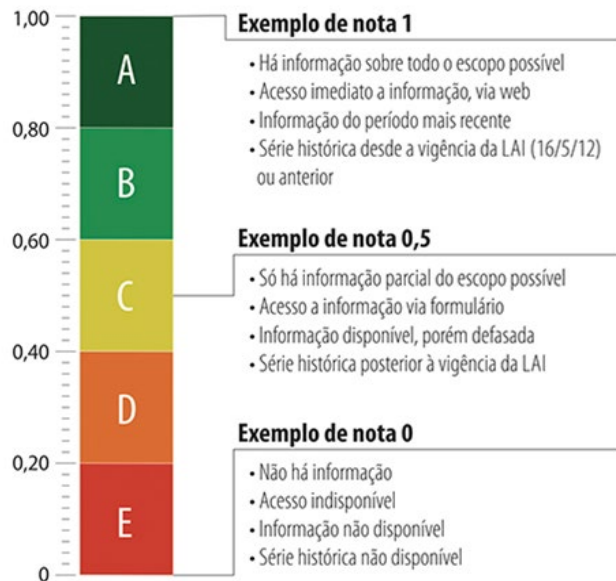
1,00
0,80
0,60
0,40
0,20
0

A
B
C
D
E

Exemplo de nota 1
• Há informação sobre todo o escopo possível
• Acesso imediato a informação, via web
• Informação do período mais recente
• Série histórica desde a vigência da LAI (16/5/12) ou anterior

Exemplo de nota 0,5
• Só há informação parcial do escopo possível
• Acesso a informação via formulário
• Informação disponível, porém defasada
• Série histórica posterior à vigência da LAI

Exemplo de nota 0
• Não há informação
• Acesso indisponível
• Informação não disponível
• Série histórica não disponível